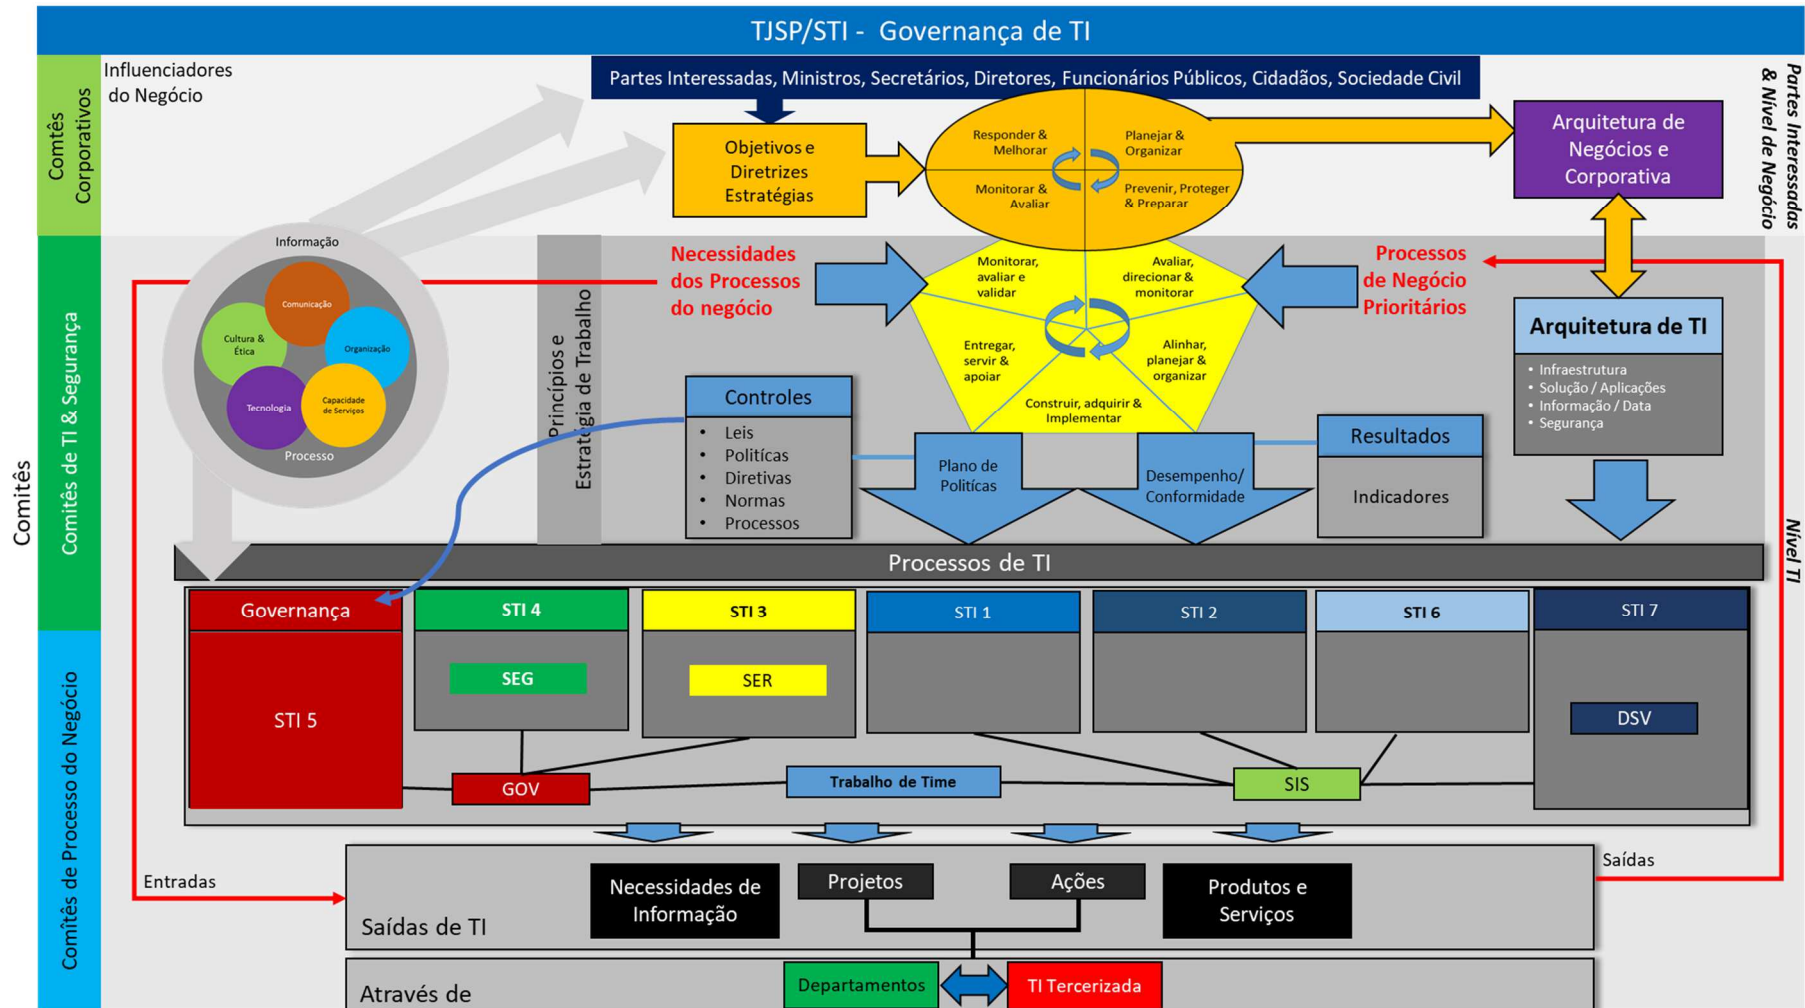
TJSP/STI - Governança de TI

Comitês

Comitês Corporativos

Comitês de TI & Segurança

Comitês de Processo do Negócio

Influenciadores do Negócio

Partes Interessadas, Ministros, Secretários, Diretores, Funcionários Públicos, Cidadãos, Sociedade Civil

Objetivos e Diretrizes Estratégias

Responder & Melhorar

Planejar & Organizar

Monitorar & Avaliar

Prevenir, Proteger & Preparar

Arquitetura de Negócios e Corporativa

Partes Interessadas & Nível de Negócio

Informação

Comunicação

Cultura & Ética

Organização

Tecnologia

Capacidade de Serviços

Processo

Princípios e Estratégia de Trabalho

Necessidades dos Processos do negócio

Monitorar, avaliar e validar

Avaliar, direcionar & monitorar

Entregar, servir & apoiar

Alinhar, planejar & organizar

Construir, adquirir & Implementar

Processos de Negócio Prioritários

Arquitetura de TI
• Infraestrutura
• Solução / Aplicações
• Informação / Data
• Segurança

Controles
• Leis
• Políticas
• Diretivas
• Normas
• Processos

Plano de Políticas

Desempenho/ Conformidade

Resultados

Indicadores

Nível TI

Processos de TI

Governança

STI 5

STI 4

SEG

STI 3

SER

STI 1

STI 2

STI 6

STI 7

DSV

GOV

Trabalho de Time

SIS

Entradas

Saídas

Necessidades de Informação

Projetos

Ações

Produtos e Serviços

Saídas de TI

Através de

Departamentos

TI Tercerizada